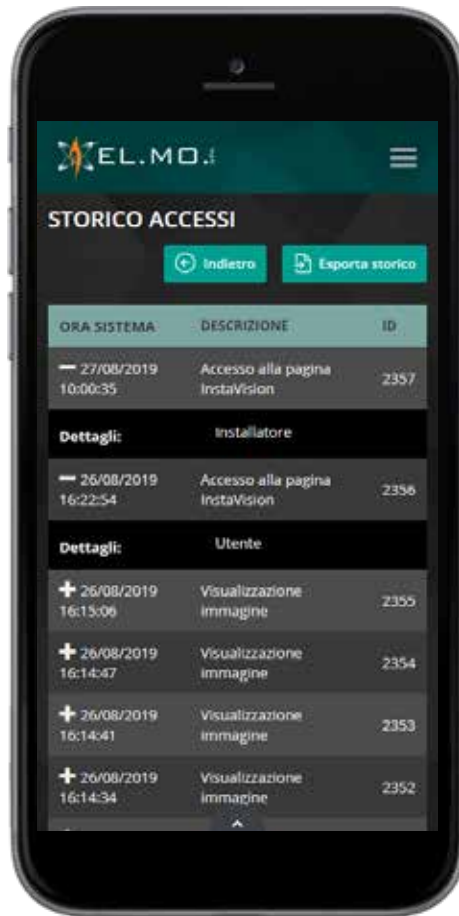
EL.MO.

STORICO ACCESSI

Indietro

Esporta storico

| ORA SISTEMA | DESCRIZIONE | ID |
|---|---|---|
| — 27/08/2019 10:00:35 | Accesso alla pagina InstaVision | 2357 |
| Dettagli: | Installatore | |
| — 26/08/2019 16:22:54 | Accesso alla pagina InstaVision | 2356 |
| Dettagli: | Utente | |
| + 26/08/2019 16:15:06 | Visualizzazione immagine | 2355 |
| + 26/08/2019 16:14:47 | Visualizzazione immagine | 2354 |
| + 26/08/2019 16:14:41 | Visualizzazione immagine | 2353 |
| + 26/08/2019 16:14:34 | Visualizzazione immagine | 2352 |